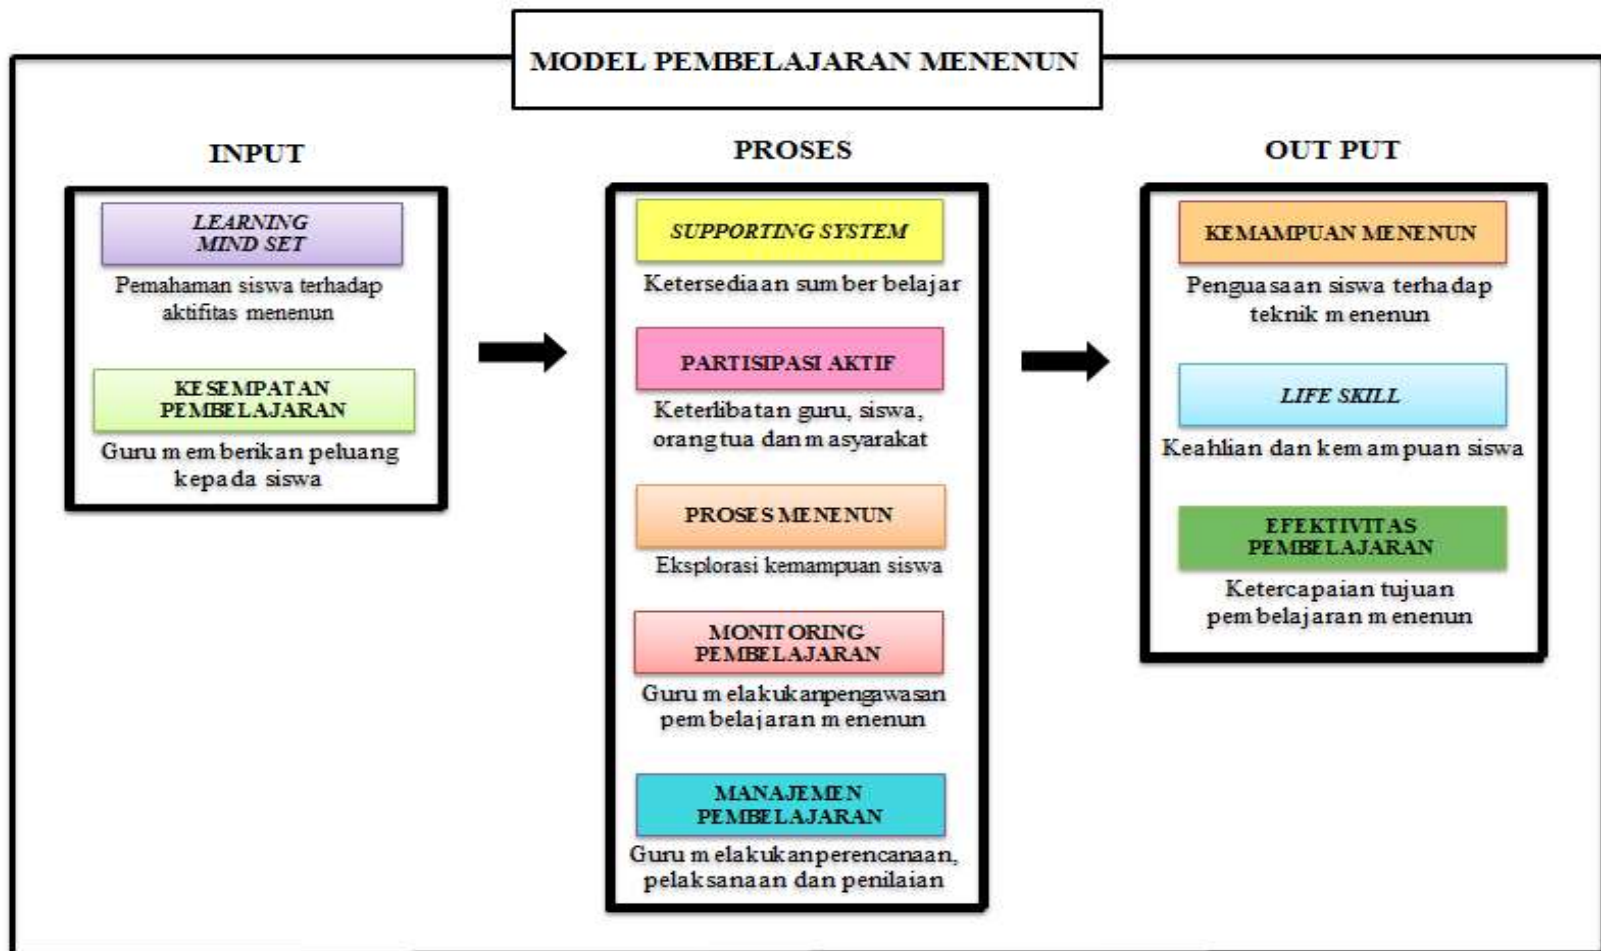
MODEL PEMBELAJARAN MENENUN

INPUT

LEARNING MIND SET

Pemahaman siswa terhadap aktifitas menenun

KESEMPATAN PEMBELAJARAN

Guru memberikan peluang kepada siswa

PROSES

SUPPORTING SYSTEM

Ketersediaan sumber belajar

PARTISIPASI AKTIF

Keterlibatan guru, siswa, orangtua dan masyarakat

PROSES MENENUN

Eksplorasi kemampuan siswa

MONITORING PEMBELAJARAN

Guru melakukanpengawasan pembelajaran menenun

MANAJEMEN PEMBELAJARAN

Guru melakukanperencanaan, pelaksanaan dan penilaian

OUT PUT

KEMAMPUAN MENENUN

Penguasaan siswa terhadap teknik menenun

LIFE SKILL

Keahlian dan kemampuan siswa

EFEKTIVITAS PEMBELAJARAN

Ketercapaian tujuan pembelajaran menenun